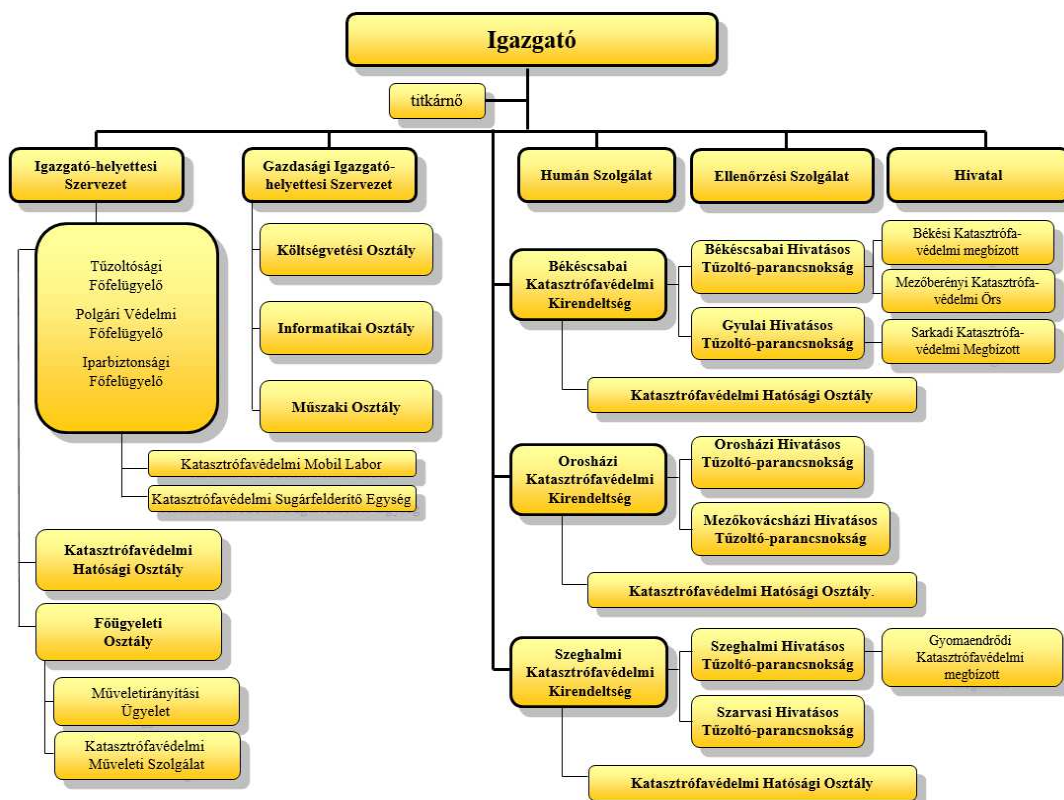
Igazgató

titkárnő

Igazgató-helyettesi Szervezet

Gazdasági Igazgató-helyettesi Szervezet

Humán Szolgálat

Ellenőrzési Szolgálat

Hivatal

Tűzoltósági Főfelügyelő

Polgári Védelmi Főfelügyelő

Iparbiztonsági Főfelügyelő

Katasztrófavédelmi Mobil Labor

Katasztrófavédelmi Sugárfelderítő Egység

Katasztrófavédelmi Hatósági Osztály

Főügyeleti Osztály

Műveletirányítási Ügyelet

Katasztrófavédelmi Műveleti Szolgálat

Költségvetési Osztály

Informatikai Osztály

Műszaki Osztály

Békéscsabai Katasztrófavédelmi Kirendeltség

Békéscsabai Hivatásos Tűzoltó-parancsnokság

Békési Katasztrófa-védelmi megbízott

Mezőberényi Katasztrófa-védelmi Örs

Gyulai Hivatásos Tűzoltó-parancsnokság

Sarkadi Katasztrófa-védelmi Megbízott

Katasztrófavédelmi Hatósági Osztály

Orosházi Katasztrófavédelmi Kirendeltség

Orosházi Hivatásos Tűzoltó-parancsnokság

Mezőkovácsházi Hivatásos Tűzoltó-parancsnokság

Katasztrófavédelmi Hatósági Osztály.

Szeghalmi Katasztrófavédelmi Kirendeltség

Szeghalmi Hivatásos Tűzoltó-parancsnokság

Gyomaendrődi Katasztrófavédelmi megbízott

Szarvasi Hivatásos Tűzoltó-parancsnokság

Katasztrófavédelmi Hatósági Osztály